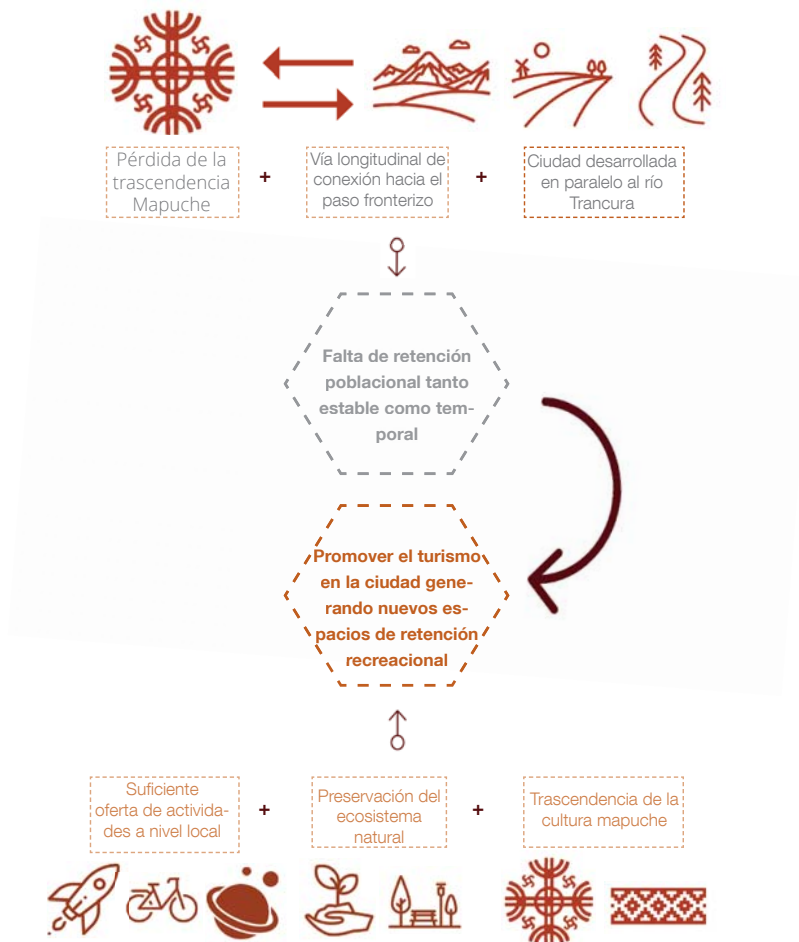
Pérdida de la trascendencia Mapuche

+

Vía longitudinal de conexión hacia el paso fronterizo

+

Ciudad desarrollada en paralelo al río Trancura

Falta de retención poblacional tanto estable como temporal

Promover el turismo en la ciudad generando nuevos espacios de retención recreacional

Suficiente oferta de actividades a nivel local

+

Preservación del ecosistema natural

+

Trascendencia de la cultura mapuche